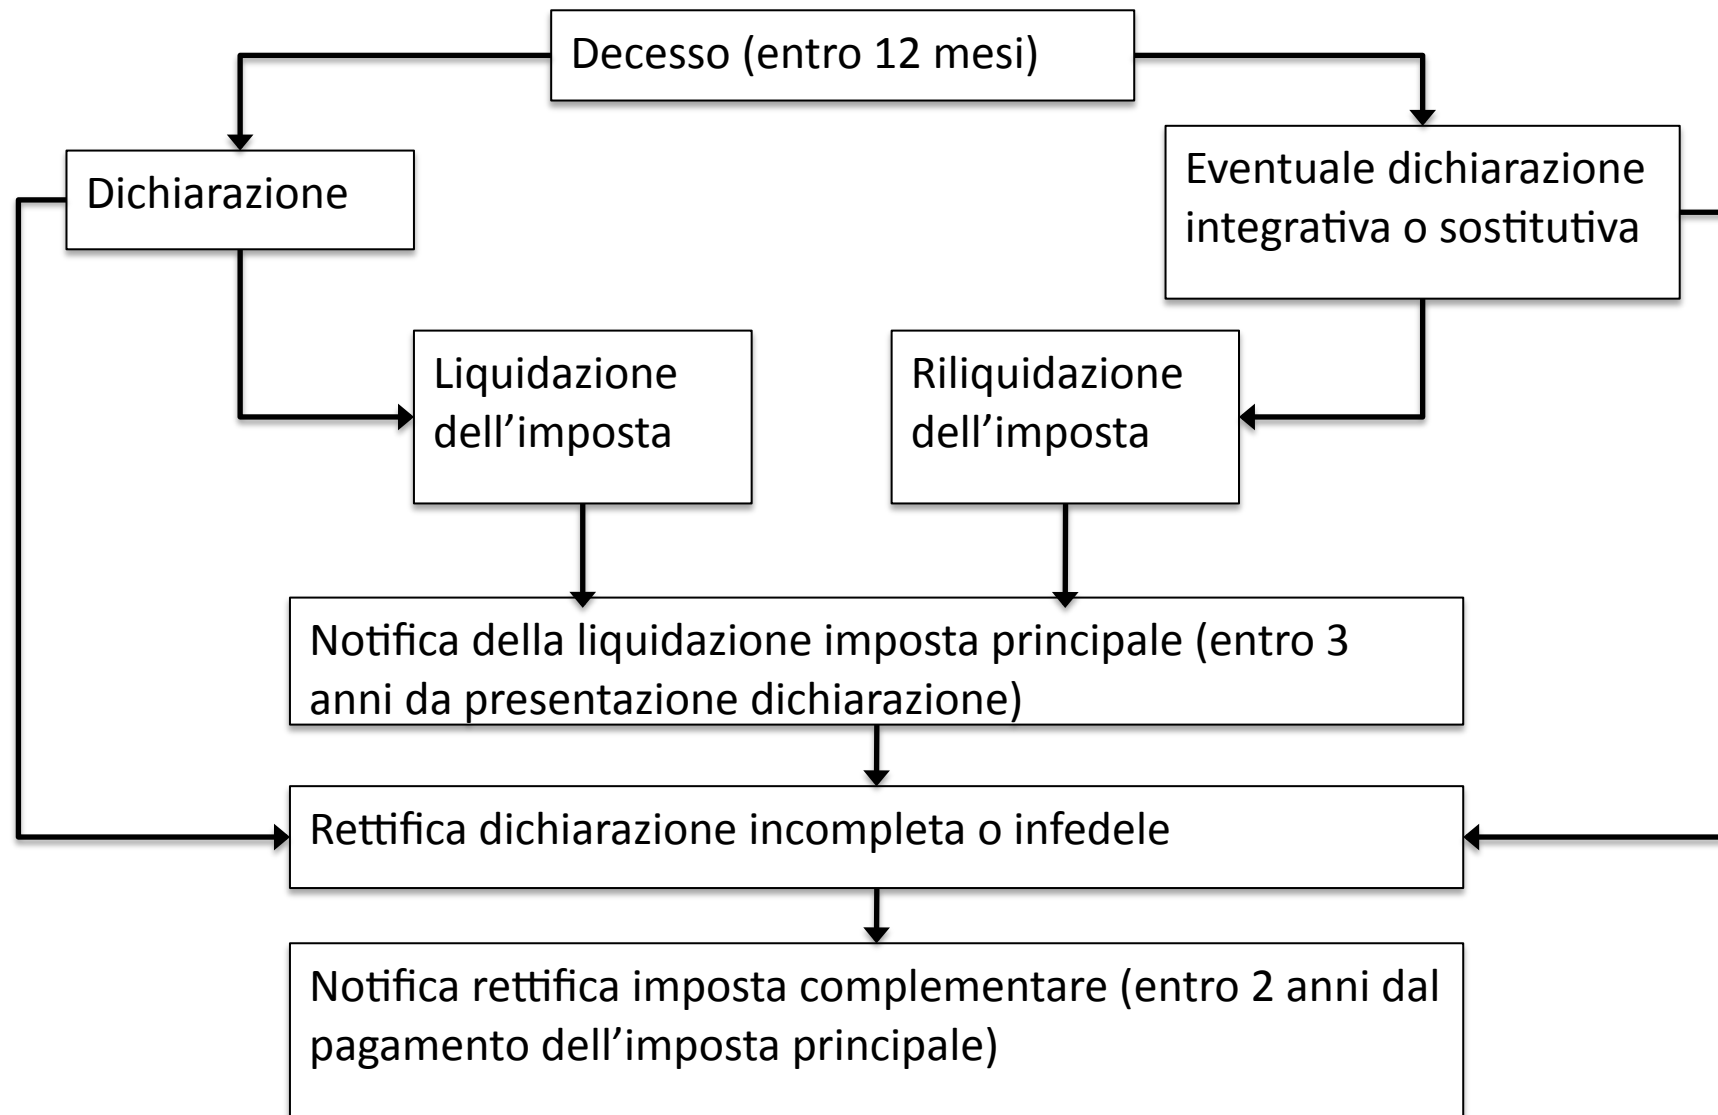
Decesso (entro 12 mesi)

Dichiarazione

Eventuale dichiarazione integrativa o sostitutiva

Liquidazione dell’imposta

Riliquidazione dell’imposta

Notifica della liquidazione imposta principale (entro 3 anni da presentazione dichiarazione)

Rettifica dichiarazione incompleta o infedele

Notifica rettifica imposta complementare (entro 2 anni dal pagamento dell’imposta principale)